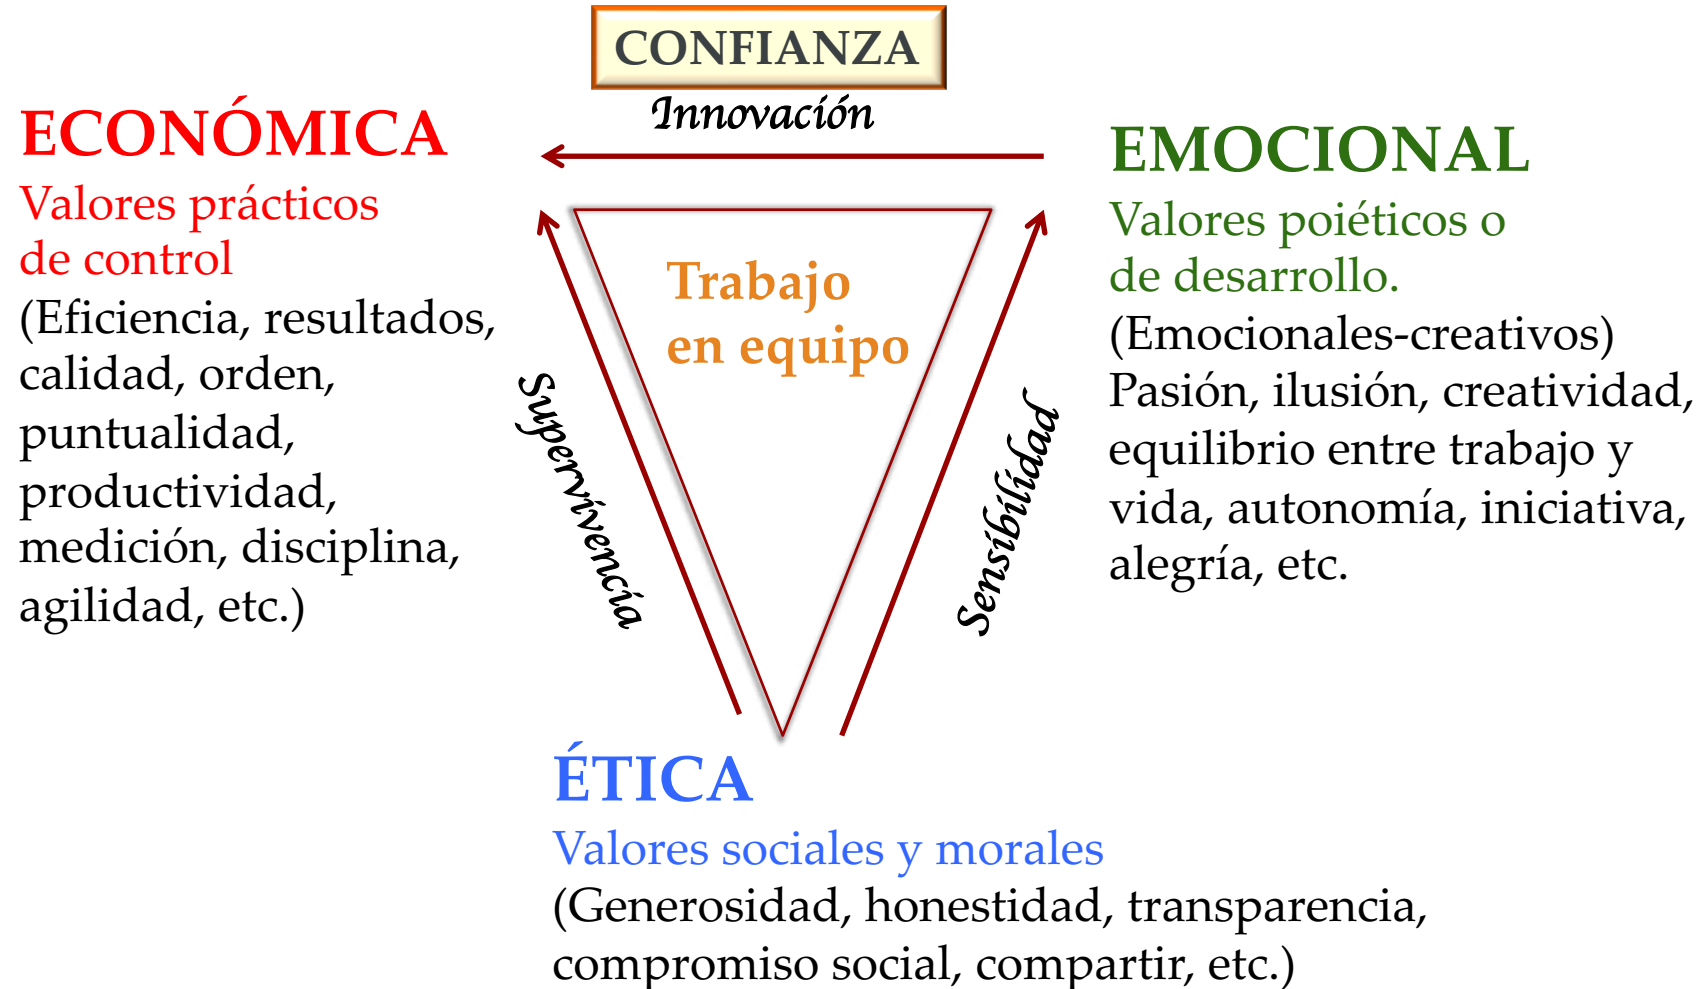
CONFIANZA

Innovación

ECONÓMICA
Valores prácticos de control
(Eficiencia, resultados, calidad, orden, puntualidad, productividad, medición, disciplina, agilidad, etc.)

EMOCIONAL
Valores poiéticos o de desarrollo.
(Emocionales-creativos)
Pasión, ilusión, creatividad, equilibrio entre trabajo y vida, autonomía, iniciativa, alegría, etc.

Trabajo en equipo

Supervivencia

Sensibilidad

ÉTICA
Valores sociales y morales
(Generosidad, honestidad, transparencia, compromiso social, compartir, etc.)